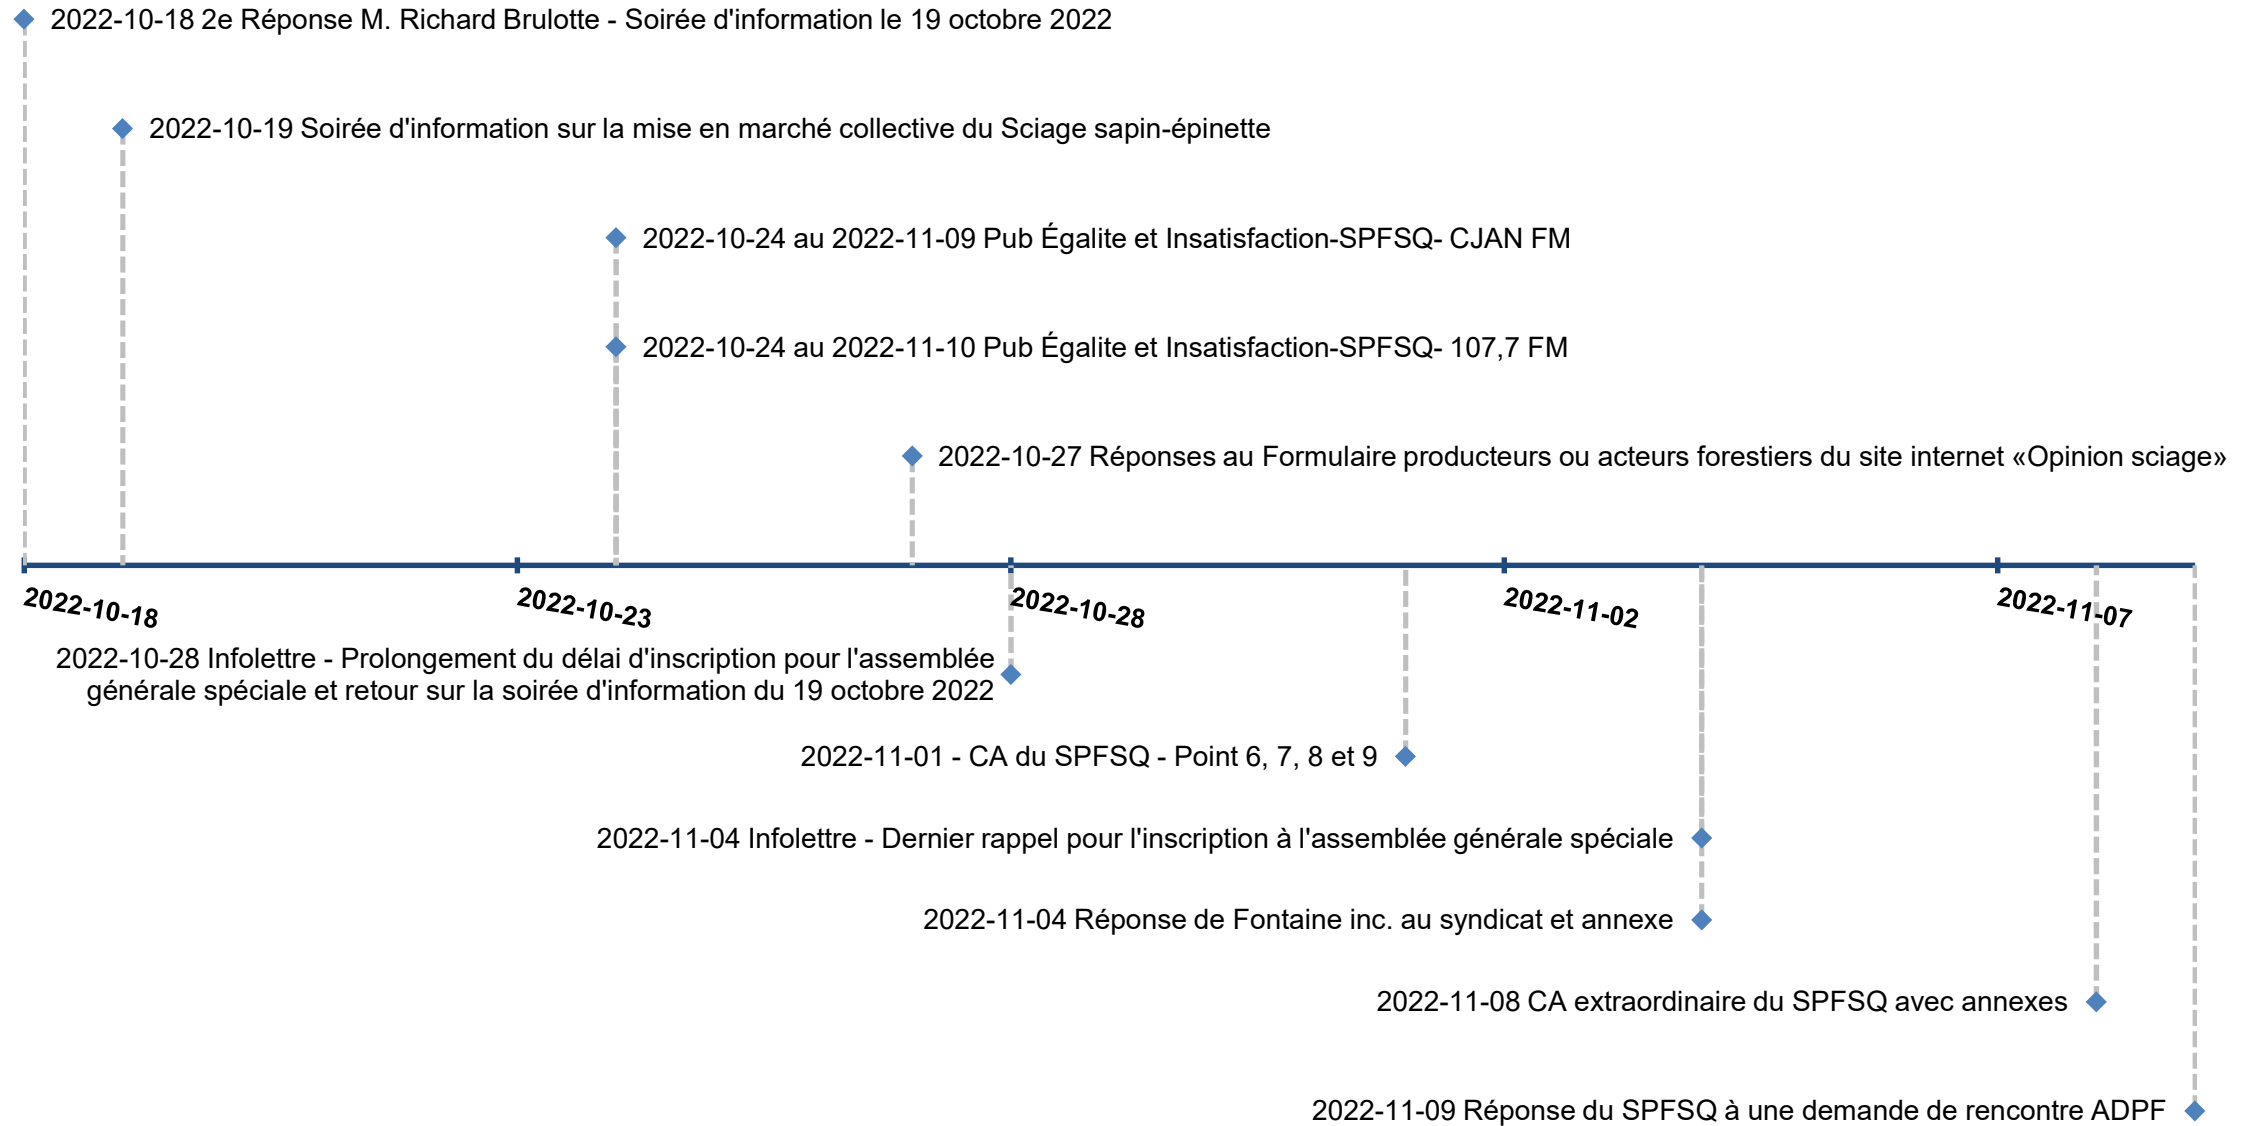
2022-10-18 2e Réponse M. Richard Brulotte - Soirée d'information le 19 octobre 2022

2022-10-19 Soirée d'information sur la mise en marché collective du Sciage sapin-épinette

2022-10-24 au 2022-11-09 Pub Égalite et Insatisfaction-SPFSQ- CJAN FM

2022-10-24 au 2022-11-10 Pub Égalite et Insatisfaction-SPFSQ- 107,7 FM

2022-10-27 Réponses au Formulaire producteurs ou acteurs forestiers du site internet «Opinion sciage»

2022-10-18

2022-10-23

2022-10-28

2022-11-02

2022-11-07

2022-10-28 Infolettre - Prolongement du délai d'inscription pour l'assemblée générale spéciale et retour sur la soirée d'information du 19 octobre 2022

2022-11-01 - CA du SPFSQ - Point 6, 7, 8 et 9

2022-11-04 Infolettre - Dernier rappel pour l'inscription à l'assemblée générale spéciale

2022-11-04 Réponse de Fontaine inc. au syndicat et annexe

2022-11-08 CA extraordinaire du SPFSQ avec annexes

2022-11-09 Réponse du SPFSQ à une demande de rencontre ADPF